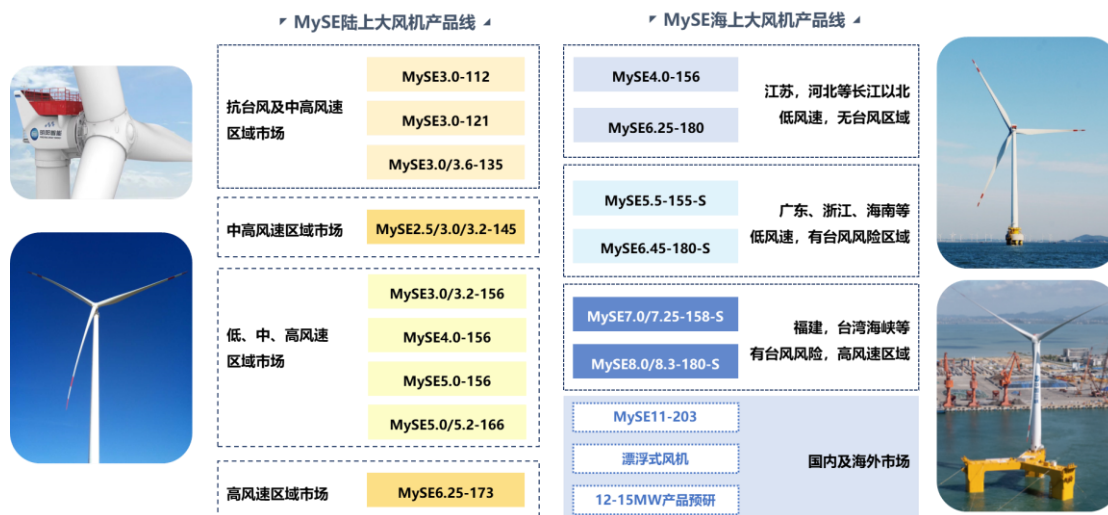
MySE陆上大风机产品线

抗台风及中高风速区域市场

MySE3.0-112

MySE3.0-121

MySE3.0/3.6-135

中高风速区域市场

MySE2.5/3.0/3.2-145

低、中、高风速区域市场

MySE3.0/3.2-156

MySE4.0-156

MySE5.0-156

MySE5.0/5.2-166

高风速区域市场

MySE6.25-173

MySE海上大风机产品线

MySE4.0-156

MySE6.25-180

江苏，河北等长江以北低风速，无台风区域

MySE5.5-155-S

MySE6.45-180-S

广东、浙江、海南等低风速，有台风风险区域

MySE7.0/7.25-158-S

MySE8.0/8.3-180-S

福建，台湾海峡等有台风风险，高风速区域

MySE11-203

漂浮式风机

12-15MW产品预研

国内及海外市场